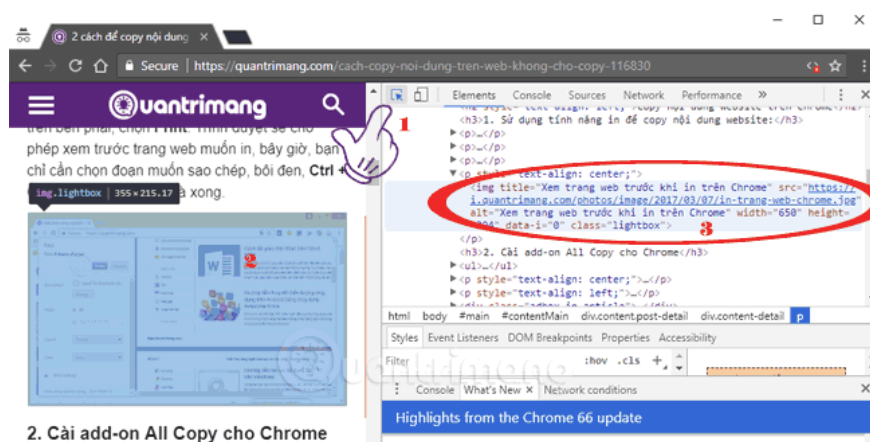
2 cách để copy nội dung ×

Secure | https://quantrimang.com/cach-copy-noi-dung-tren-web-khong-cho-copy-116830

uantrimang

trên bên phải, chọn Print. Trình duyệt sẽ cho phép xem trước trang web muốn in, bây giờ, bạn chỉ cần chọn đoạn muốn sao chép, bôi đen, Ctrl + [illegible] là xong.

img.lightbox | 355 × 215.17

2

2. Cài add-on All Copy cho Chrome

1

Elements Console Sources Network Performance »

<h3>1. Sử dụng tính năng in để copy nội dung website:</h3>
<p>…</p>
<p>…</p>
<p>…</p>
<p style="text-align: center;">
<img title="Xem trang web trước khi in trên Chrome" src="https://i.quantrimang.com/photos/image/2017/03/07/in-trang-web-chrome.jpg" alt="Xem trang web trước khi in trên Chrome" width="650" height="394" data-i="0" class="lightbox">
</p>
<h3>2. Cài add-on All Copy cho Chrome</h3>
<ul>…</ul>
<p style="text-align: center;">…</p>
<p style="text-align: left;">…</p>

3

html body #main #contentMain div.content.post-detail div.content-detail p

Styles Event Listeners DOM Breakpoints Properties Accessibility

Filter :hov .cls +

Console What's New × Network conditions

Highlights from the Chrome 66 update